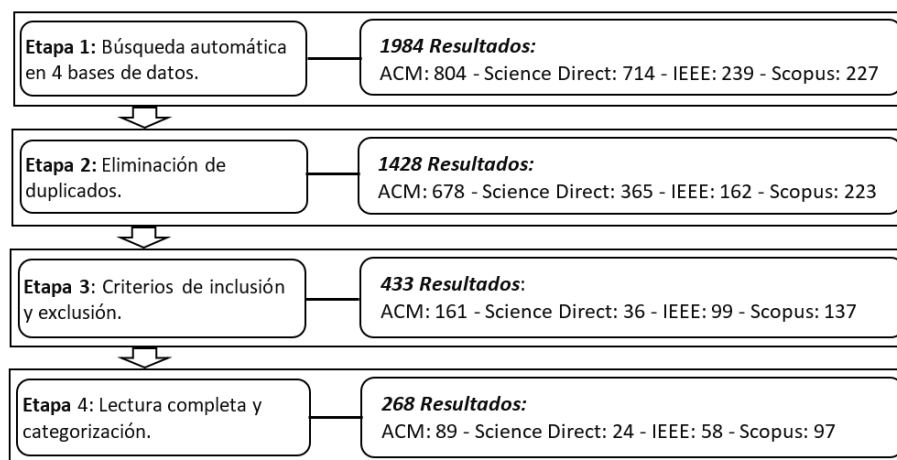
**Etapa 1:** Búsqueda automática en 4 bases de datos.

***1984 Resultados:***
ACM: 804 - Science Direct: 714 - IEEE: 239 - Scopus: 227

**Etapa 2:** Eliminación de duplicados.

***1428 Resultados:***
ACM: 678 - Science Direct: 365 - IEEE: 162 - Scopus: 223

**Etapa 3**: Criterios de inclusión y exclusión.

***433 Resultados***:
ACM: 161 - Science Direct: 36 - IEEE: 99 - Scopus: 137

**Etapa** 4: Lectura completa y categorización.

***268 Resultados:***
ACM: 89 - Science Direct: 24 - IEEE: 58 - Scopus: 97